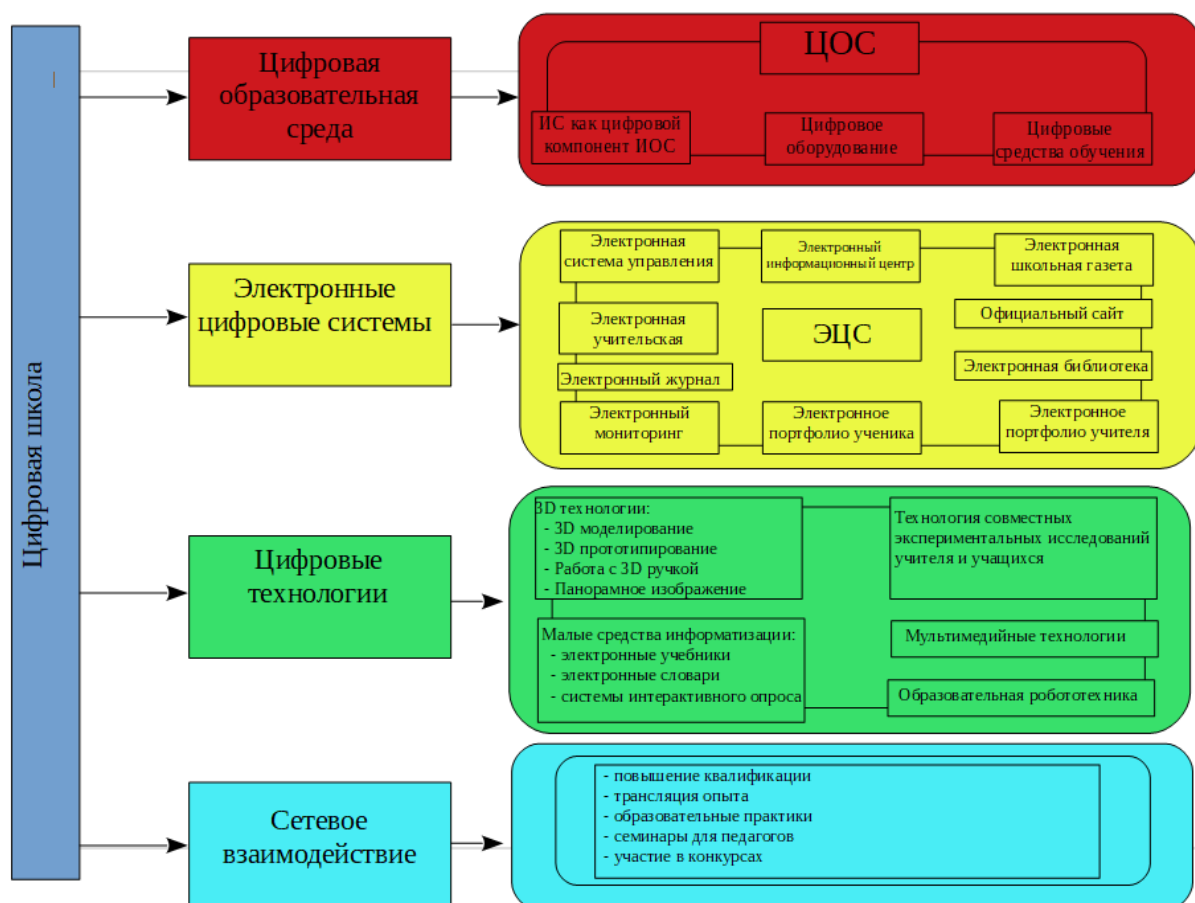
Цифровая школа

Цифровая образовательная среда

ЦОС

ИС как цифровой компонент ИОС

Цифровое оборудование

Цифровые средства обучения

Электронные цифровые системы

Электронная система управления

Электронный информационный центр

Электронная школьная газета

Электронная учительская

ЭЦС

Официальный сайт

Электронная библиотека

Электронный журнал

Электронный мониторинг

Электронное портфолио ученика

Электронное портфолио учителя

Цифровые технологии

3D технологии:
- 3D моделирование
- 3D прототипирование
- Работа с 3D ручкой
- Панорамное изображение

Технология совместных экспериментальных исследований учителя и учащихся

Малые средства информатизации:
- электронные учебники
- электронные словари
- системы интерактивного опроса

Мультимедийные технологии

Образовательная робототехника

Сетевое взаимодействие

- повышение квалификации
- трансляция опыта
- образовательные практики
- семинары для педагогов
- участие в конкурсах